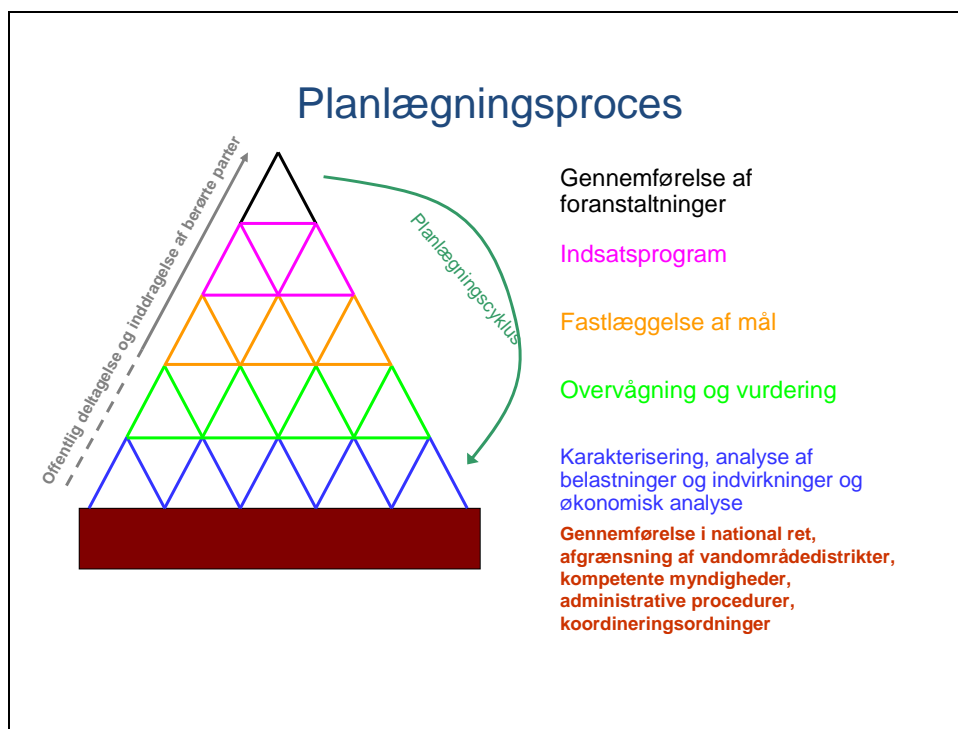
Planlægningsproces

Offentlig deltagelse og inddragelse af berørte parter

Planlægningscyklus

Gennemførelse af foranstaltninger

Indsatsprogram

Fastlæggelse af mål

Overvågning og vurdering

Karakterisering, analyse af belastninger og indvirkninger og økonomisk analyse

Gennemførelse i national ret, afgrænsning af vandområdedistrikter, kompetente myndigheder, administrative procedurer, koordineringsordninger